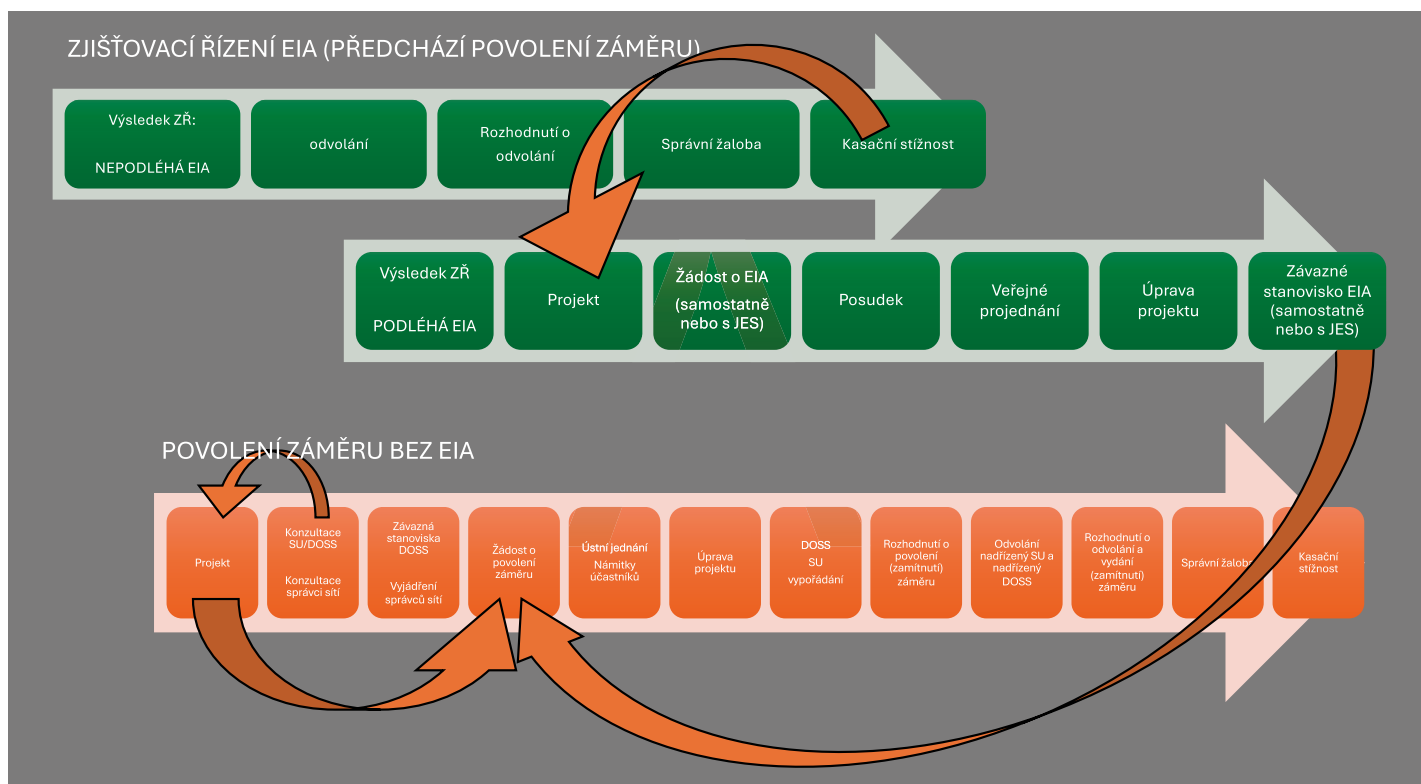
ZJIŠŤOVACÍ ŘÍZENÍ EIA (PŘEDCHÁZÍ POVOLENÍ ZÁMĚRU)

Výsledek ZŘ:

NEPODLÉHÁ EIA

odvolání

Rozhodnutí o odvolání

Správní žaloba

Kasační stížnost

Výsledek ZŘ

PODLÉHÁ EIA

Projekt

Žádost o EIA (samostatně nebo s JES)

Posudek

Veřejné projednání

Úprava projektu

Závazné stanovisko EIA (samostatně nebo s JES)

POVOLENÍ ZÁMĚRU BEZ EIA

Projekt

Konzultace SU/DOSS

Konzultace správci sítí

Závazná stanoviska DOSS

Vyjádření správců sítí

Žádost o povolení záměru

Ústní jednání

Námitky účastníků

Úprava projektu

DOSS

SU

vypořádání

Rozhodnutí o povolení (zamítnutí) záměru

Odvolání nadřízený SU a nadřízený DOSS

Rozhodnutí o odvolání a vydání (zamítnutí) záměru

Správní žaloba

Kasační stížnost